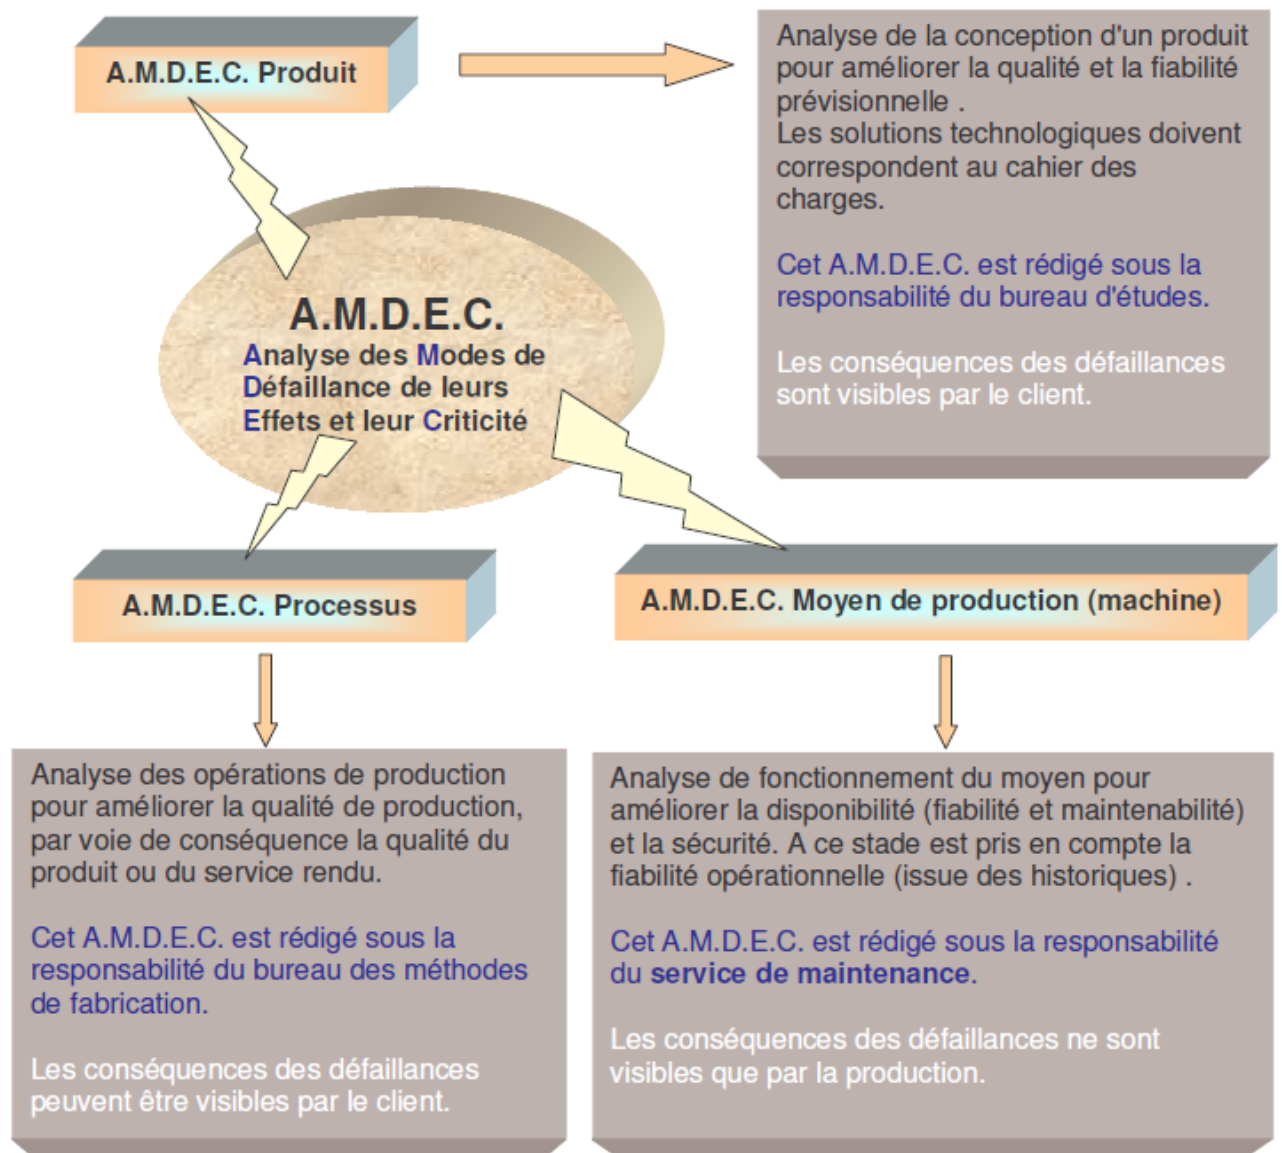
A.M.D.E.C. Produit

Analyse de la conception d'un produit pour améliorer la qualité et la fiabilité prévisionnelle .
Les solutions technologiques doivent correspondent au cahier des charges.

Cet A.M.D.E.C. est rédigé sous la responsabilité du bureau d'études.

Les conséquences des défaillances sont visibles par le client.

A.M.D.E.C.
Analyse des Modes de Défaillance de leurs Effets et leur Criticité

A.M.D.E.C. Processus

A.M.D.E.C. Moyen de production (machine)

Analyse des opérations de production pour améliorer la qualité de production, par voie de conséquence la qualité du produit ou du service rendu.

Cet A.M.D.E.C. est rédigé sous la responsabilité du bureau des méthodes de fabrication.

Les conséquences des défaillances peuvent être visibles par le client.

Analyse de fonctionnement du moyen pour améliorer la disponibilité (fiabilité et maintenabilité) et la sécurité. A ce stade est pris en compte la fiabilité opérationnelle (issue des historiques) .

Cet A.M.D.E.C. est rédigé sous la responsabilité du service de maintenance.

Les conséquences des défaillances ne sont visibles que par la production.